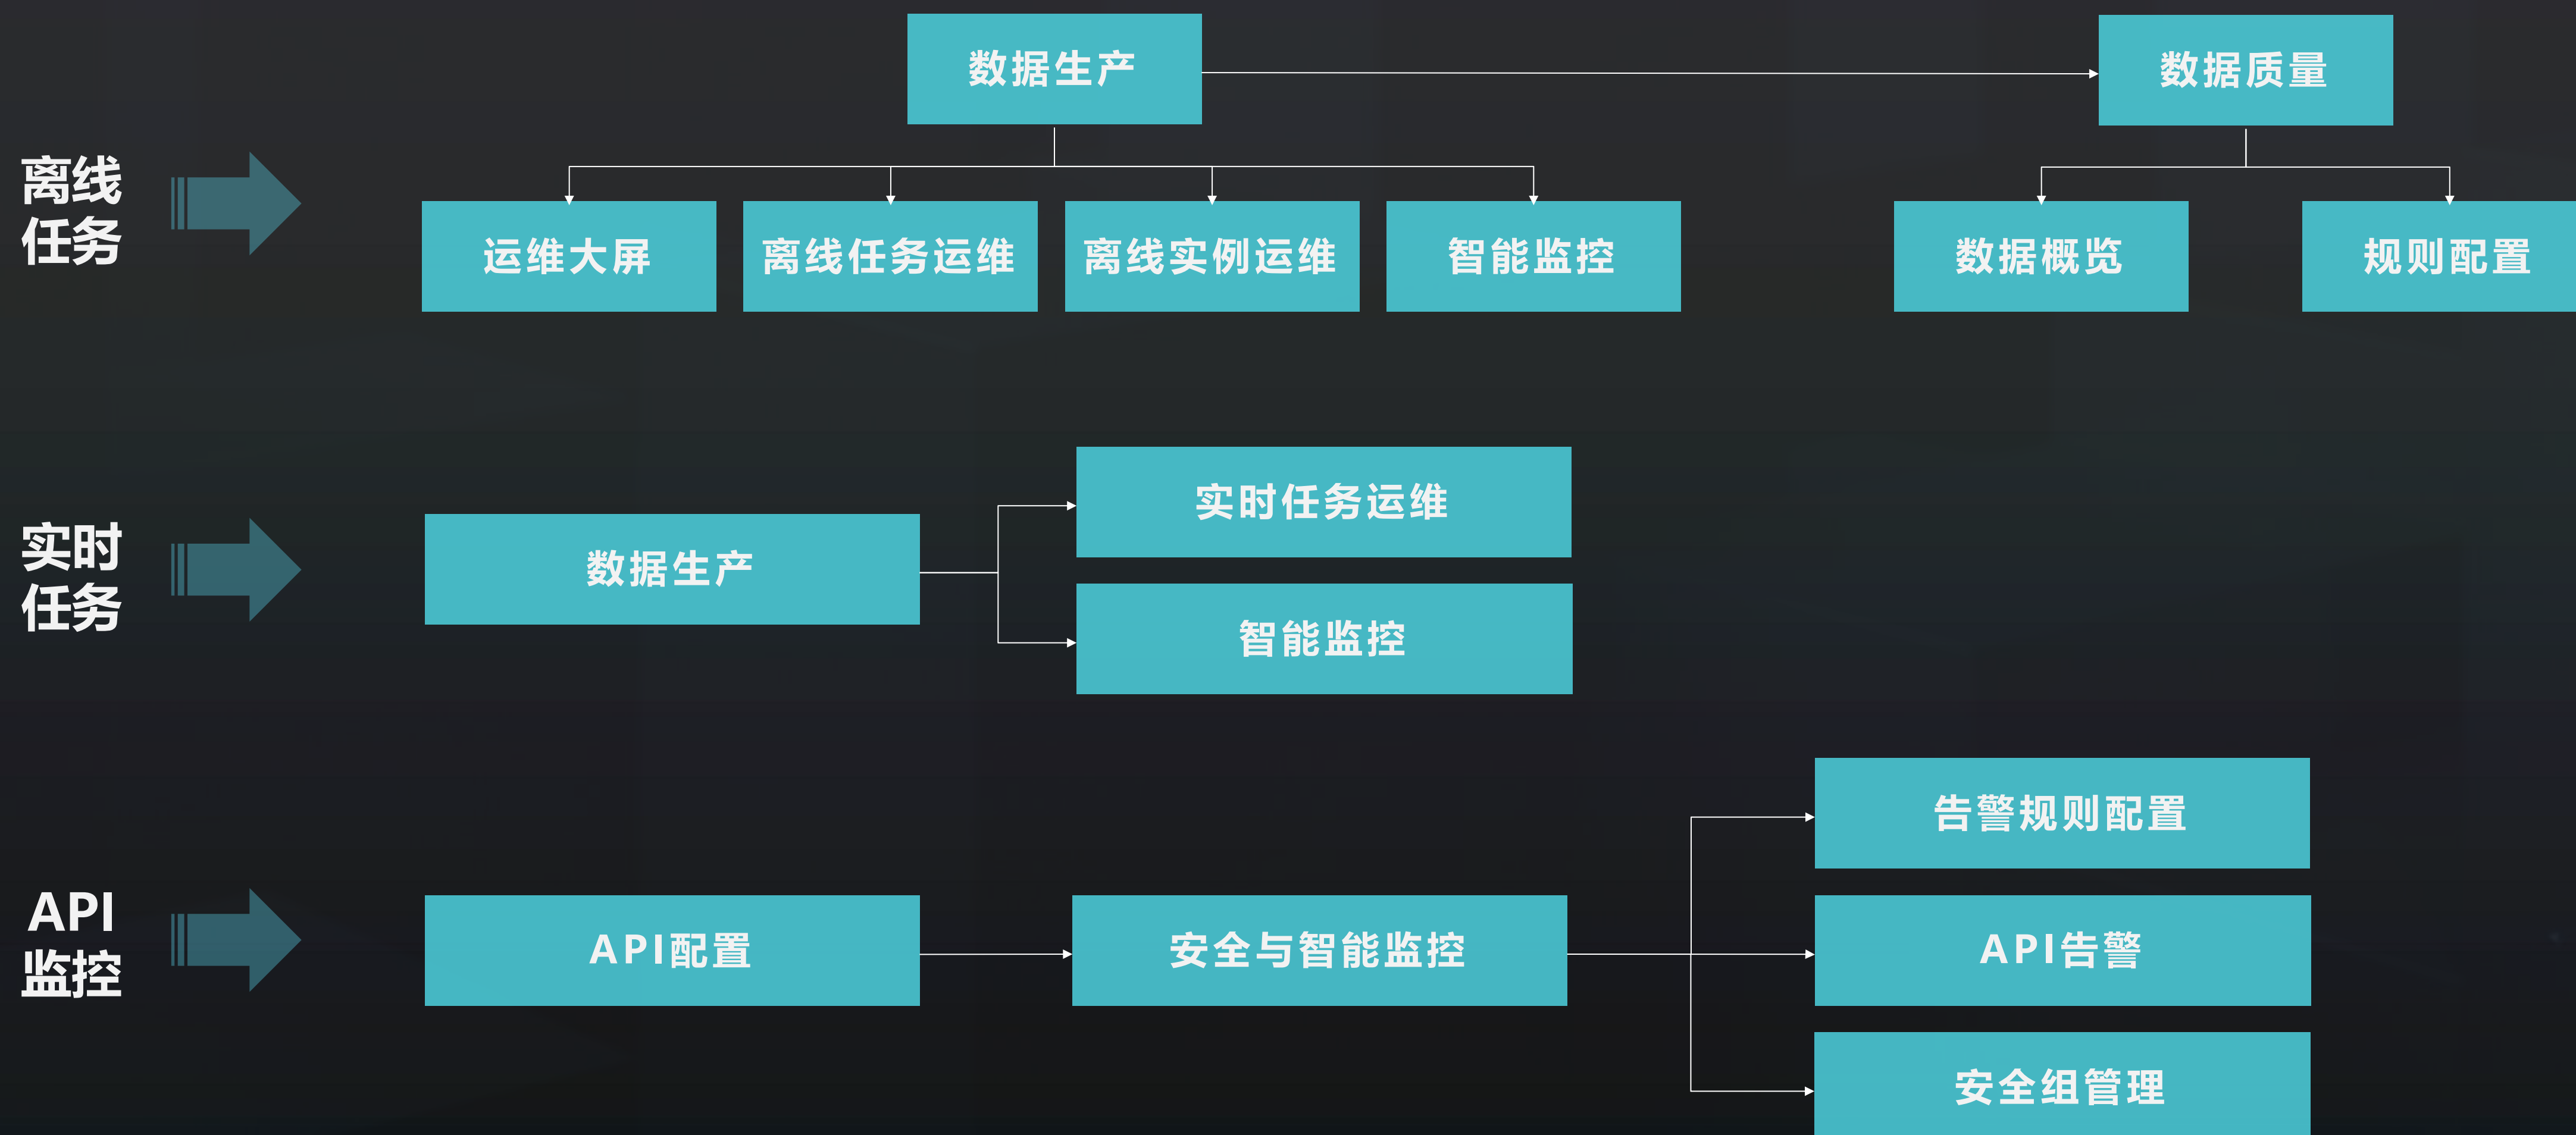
离线任务

数据生产

数据质量

运维大屏

离线任务运维

离线实例运维

智能监控

数据概览

规则配置

实时任务

数据生产

实时任务运维

智能监控

API监控

API配置

安全与智能监控

告警规则配置

API告警

安全组管理